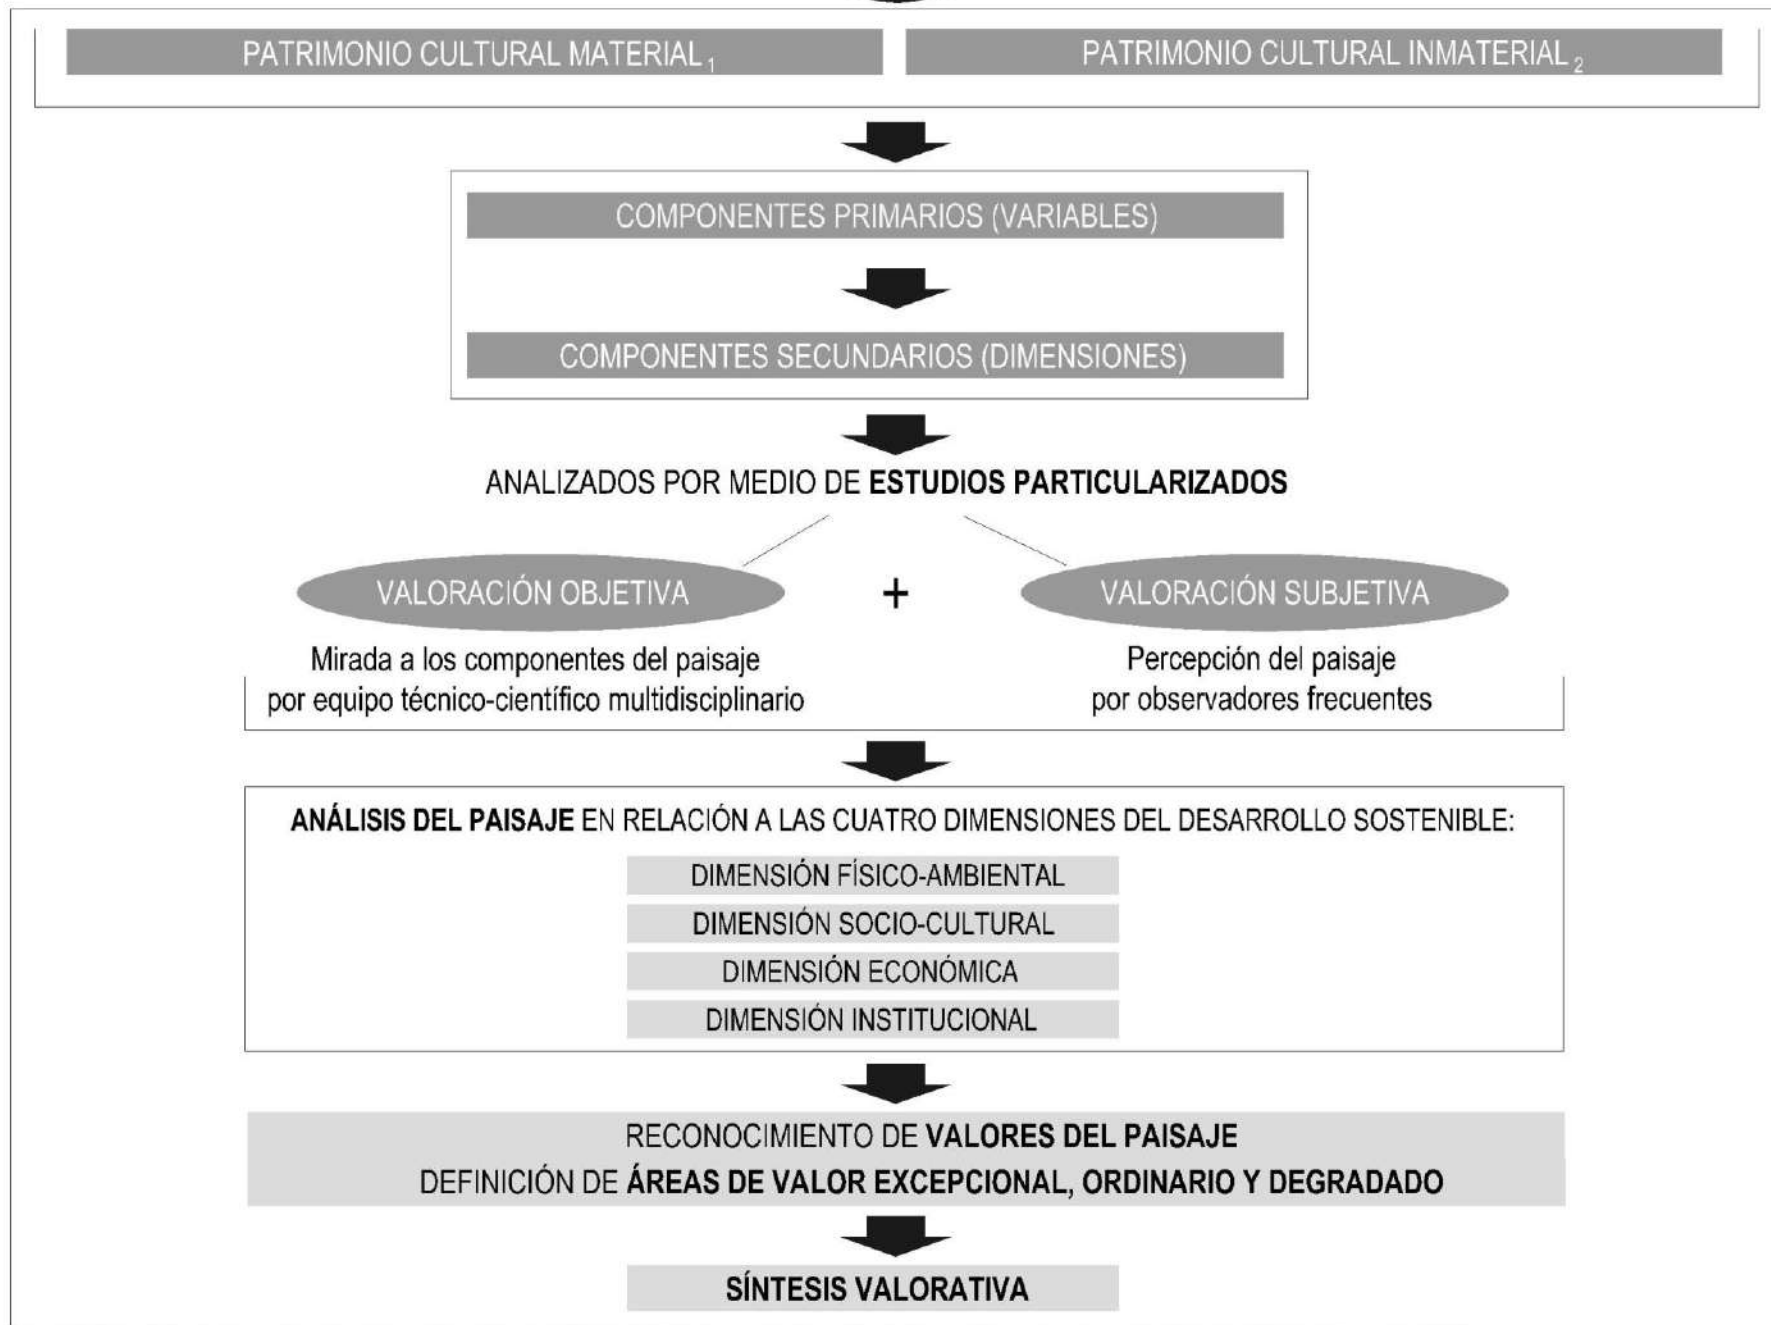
PATRIMONIO CULTURAL MATERIAL $_1$

PATRIMONIO CULTURAL INMATERIAL $_2$

COMPONENTES PRIMARIOS (VARIABLES)

COMPONENTES SECUNDARIOS (DIMENSIONES)

ANALIZADOS POR MEDIO DE **ESTUDIOS PARTICULARIZADOS**

VALORACIÓN OBJETIVA

+

VALORACIÓN SUBJETIVA

Mirada a los componentes del paisaje por equipo técnico-científico multidisciplinario

Percepción del paisaje por observadores frecuentes

**ANÁLISIS DEL PAISAJE** EN RELACIÓN A LAS CUATRO DIMENSIONES DEL DESARROLLO SOSTENIBLE:

DIMENSIÓN FÍSICO-AMBIENTAL

DIMENSIÓN SOCIO-CULTURAL

DIMENSIÓN ECONÓMICA

DIMENSIÓN INSTITUCIONAL

RECONOCIMIENTO DE **VALORES DEL PAISAJE**

DEFINICIÓN DE **ÁREAS DE VALOR EXCEPCIONAL, ORDINARIO Y DEGRADADO**

**SÍNTESIS VALORATIVA**